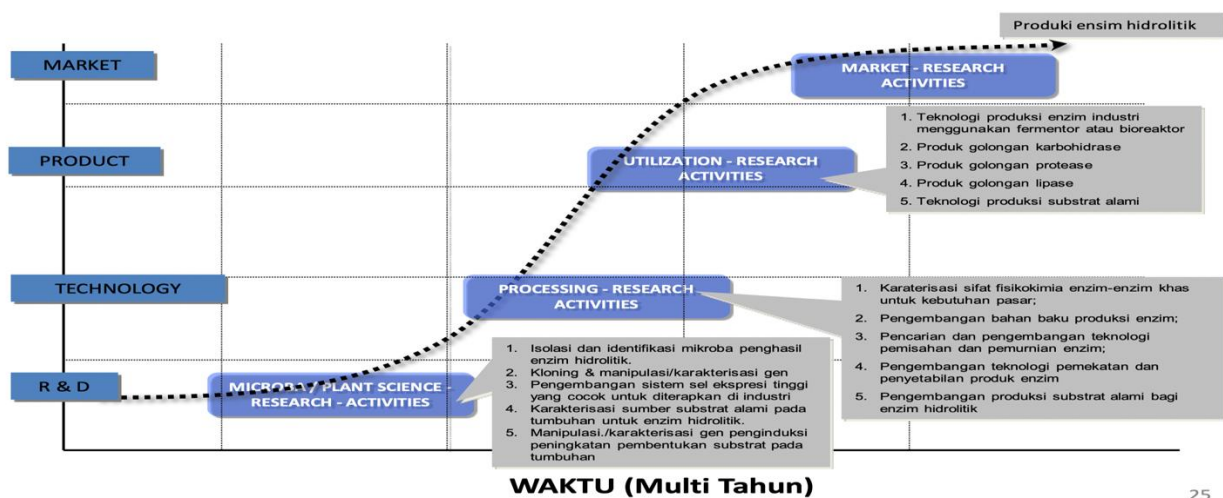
Produki ensim hidrolitik

MARKET

PRODUCT

TECHNOLOGY

R & D

MARKET - RESEARCH ACTIVITIES

1. Teknologi produksi enzim industri menggunakan fermentor atau bioreaktor
2. Produk golongan karbohidrase
3. Produk golongan protease
4. Produk golongan lipase
5. Teknologi produksi substrat alami

UTILIZATION - RESEARCH ACTIVITIES

PROCESSING - RESEARCH ACTIVITIES

1. Karaterisasi sifat fisikokimia enzim-enzim khas untuk kebutuhan pasar;
2. Pengembangan bahan baku produksi enzim;
3. Pencarian dan pengembangan teknologi pemisahan dan pemurnian enzim;
4. Pengembangan teknologi pemekatan dan penyetabilan produk enzim
5. Pengembangan produksi substrat alami bagi enzim hidrolitik

MICRO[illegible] / PLANT SCIENCE - RESEARCH - ACTIVITIES

1. Isolasi dan identifikasi mikroba penghasil enzim hidrolitik.
2. Kloning & manipulasi/karakterisasi gen
3. Pengembangan sistem sel ekspresi tinggi yang cocok untuk diterapkan di industri
4. Karakterisasi sumber substrat alami pada tumbuhan untuk enzim hidrolitik.
5. Manipulasi./karakterisasi gen penginduksi peningkatan pembentukan substrat pada tumbuhan

WAKTU (Multi Tahun)

25